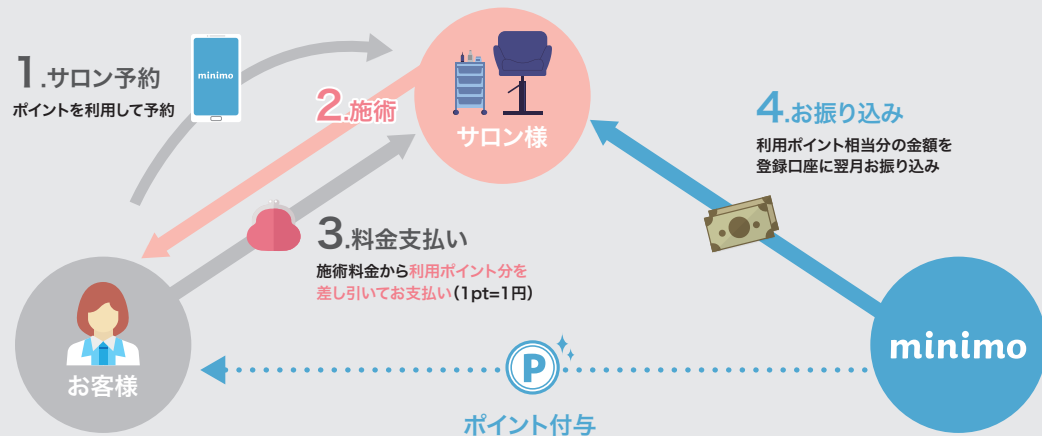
1.サロン予約
ポイントを利用して予約

minimo

2.施術

サロン様

4.お振り込み
利用ポイント相当分の金額を登録口座に翌月お振り込み

3.料金支払い
施術料金から利用ポイント分を差し引いてお支払い(1pt=1円)

お客様

P

minimo

ポイント付与